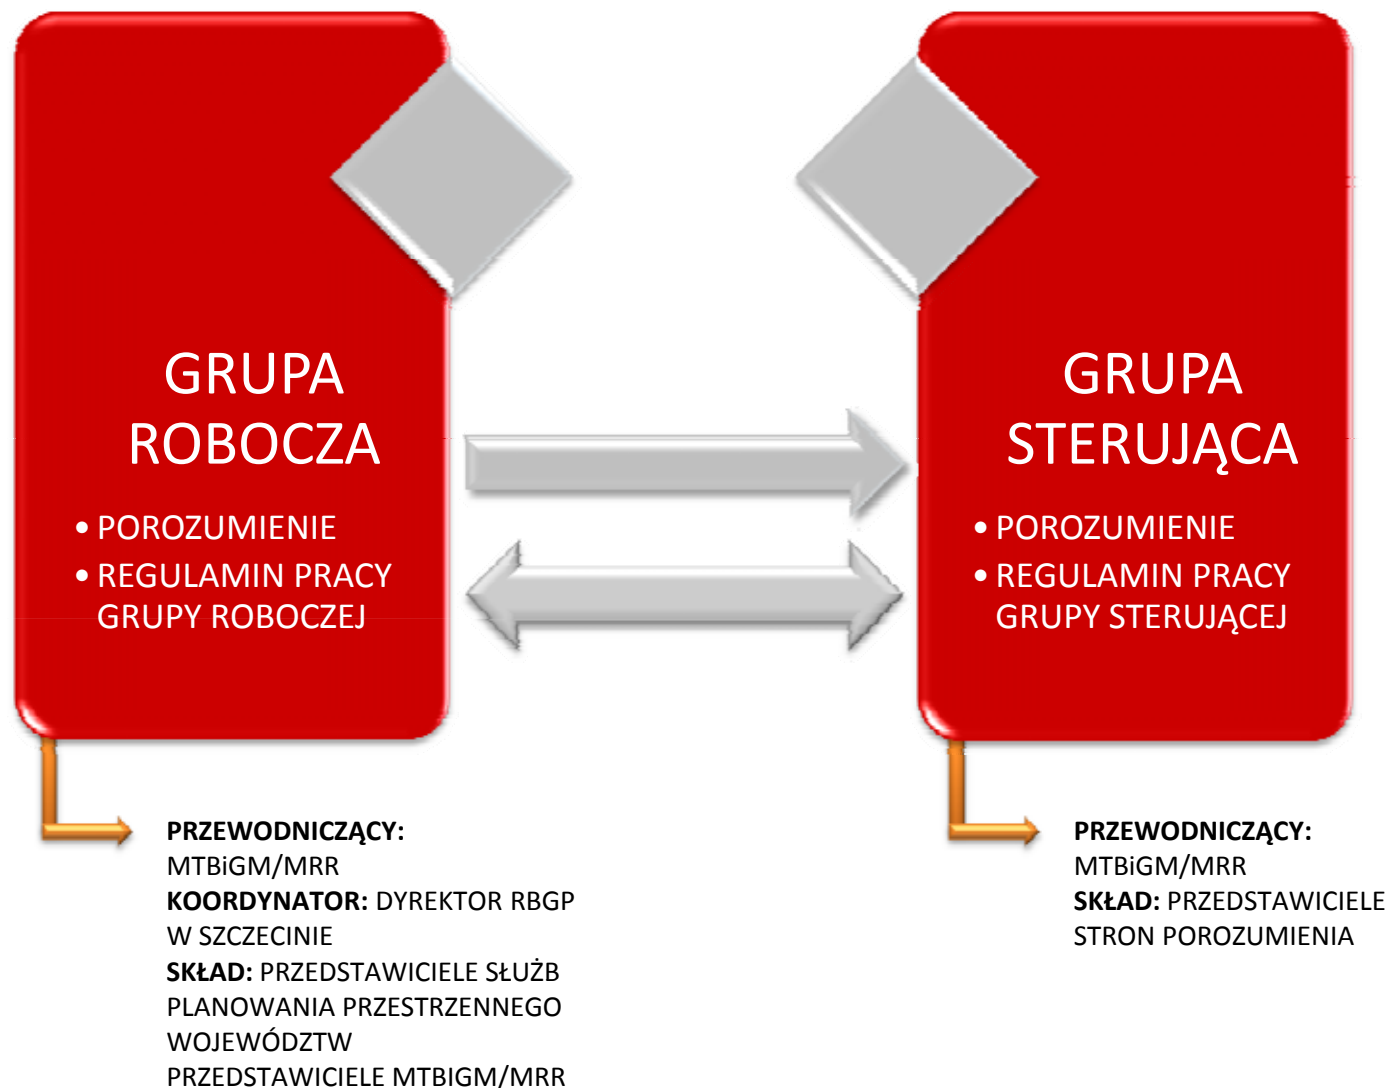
GRUPA ROBOCZA

• POROZUMIENIE
• REGULAMIN PRACY GRUPY ROBOCZEJ

GRUPA STERUJĄCA

• POROZUMIENIE
• REGULAMIN PRACY GRUPY STERUJĄCEJ

**PRZEWODNICZĄCY:** MTBiGM/MRR
**KOORDYNATOR:** DYREKTOR RBGP W SZCZECINIE
**SKŁAD:** PRZEDSTAWICIELE SŁUŻB PLANOWANIA PRZESTRZENNEGO WOJEWÓDZTW
PRZEDSTAWICIELE MTBIGM/MRR

**PRZEWODNICZĄCY:** MTBiGM/MRR
**SKŁAD:** PRZEDSTAWICIELE STRON POROZUMIENIA